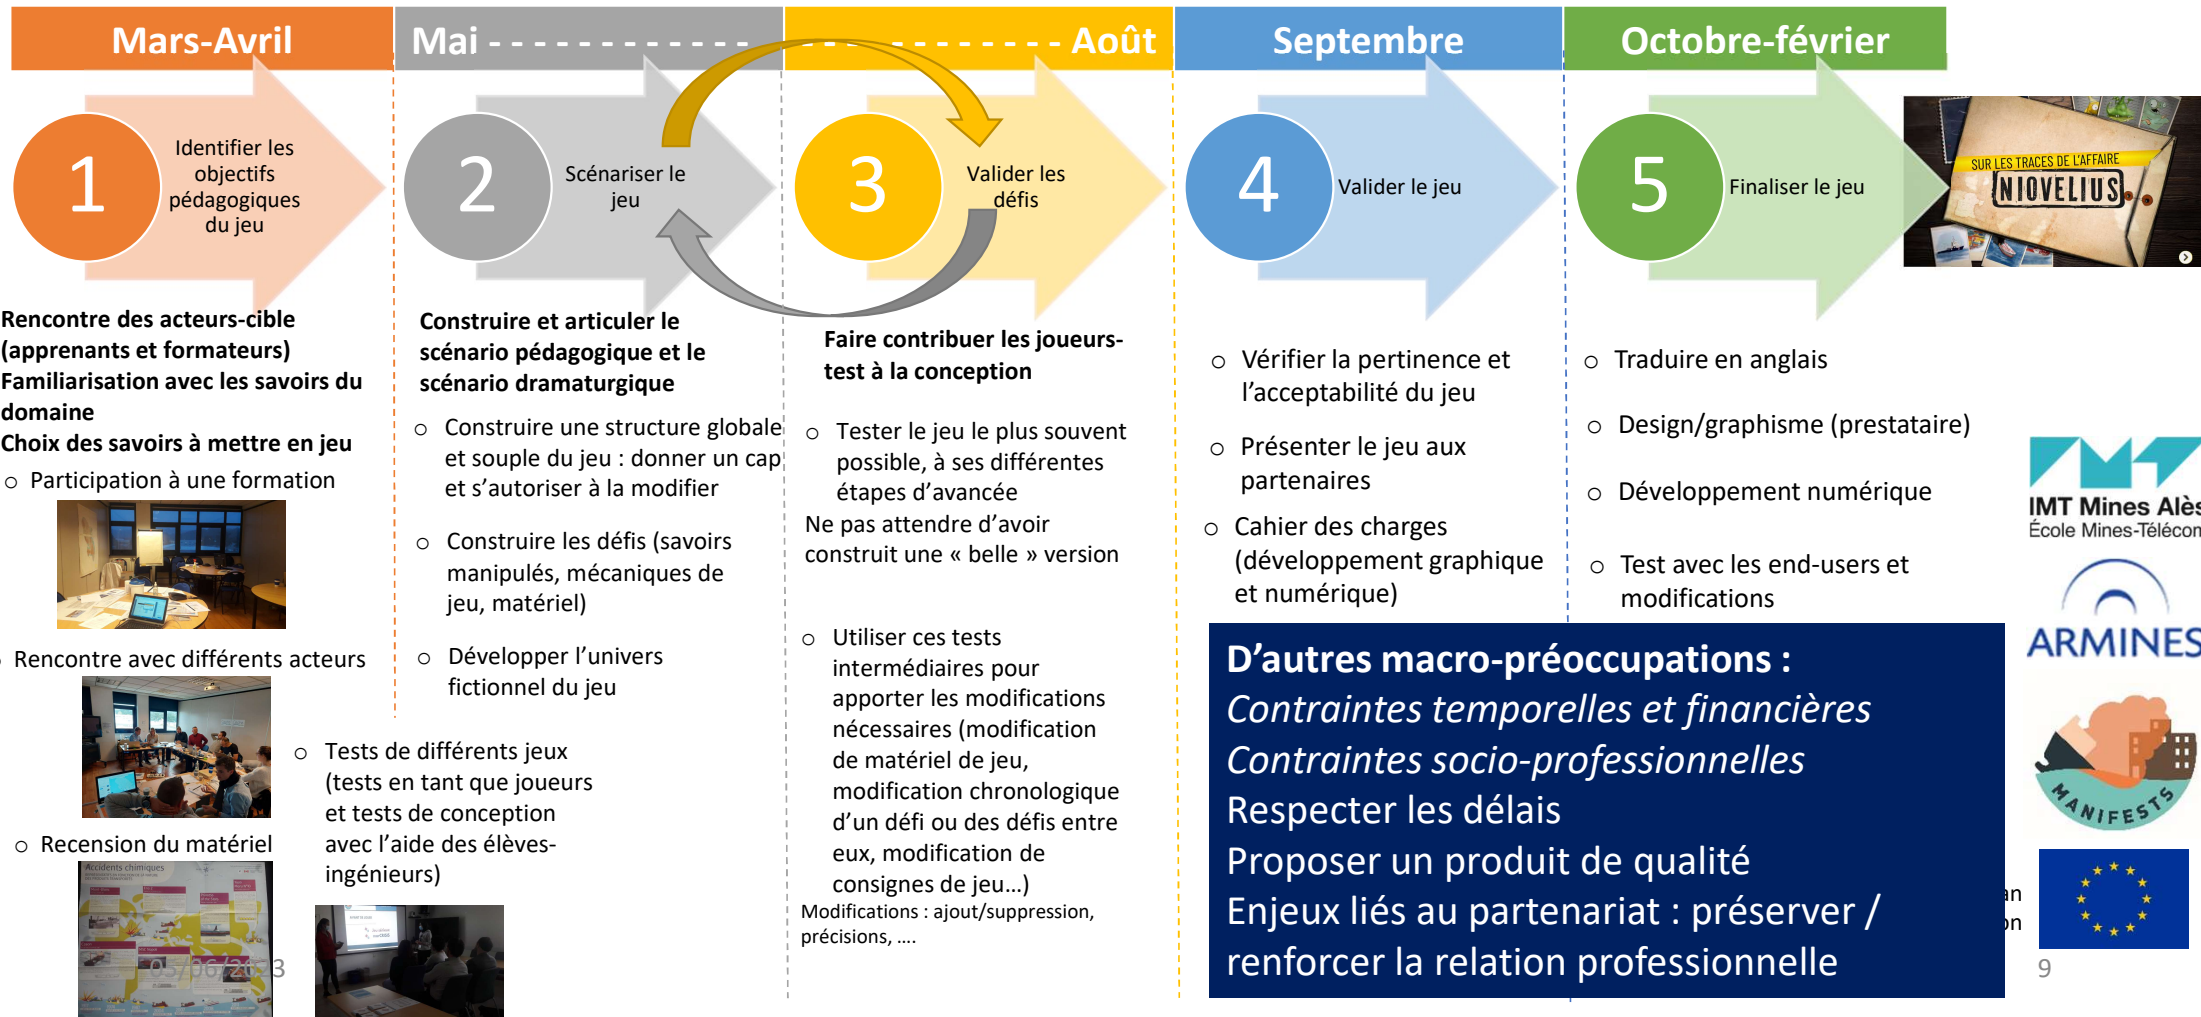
Mars-Avril

Mai - - - - - - - - - - - - - - - - - - - - - - Août

Septembre

Octobre-février

1 Identifier les objectifs pédagogiques du jeu

2 Scénariser le jeu

3 Valider les défis

4 Valider le jeu

5 Finaliser le jeu

SUR LES TRACES DE L'AFFAIRE NIOVELIUS

Rencontre des acteurs-cible (apprenants et formateurs)
Familiarisation avec les savoirs du domaine
Choix des savoirs à mettre en jeu

○ Participation à une formation

Rencontre avec différents acteurs

○ Recension du matériel

Accidents chimiques

05/06/2023

Construire et articuler le scénario pédagogique et le scénario dramaturgique

○ Construire une structure globale et souple du jeu : donner un cap et s'autoriser à la modifier

○ Construire les défis (savoirs manipulés, mécaniques de jeu, matériel)

○ Développer l'univers fictionnel du jeu

○ Tests de différents jeux (tests en tant que joueurs et tests de conception avec l'aide des élèves-ingénieurs)

Faire contribuer les joueurs-test à la conception

○ Tester le jeu le plus souvent possible, à ses différentes étapes d'avancée
Ne pas attendre d'avoir construit une « belle » version

○ Utiliser ces tests intermédiaires pour apporter les modifications nécessaires (modification de matériel de jeu, modification chronologique d'un défi ou des défis entre eux, modification de consignes de jeu…)
Modifications : ajout/suppression, précisions, ….

○ Vérifier la pertinence et l'acceptabilité du jeu

○ Présenter le jeu aux partenaires

○ Cahier des charges (développement graphique et numérique)

○ Traduire en anglais

○ Design/graphisme (prestataire)

○ Développement numérique

○ Test avec les end-users et modifications

D'autres macro-préoccupations :
Contraintes temporelles et financières
Contraintes socio-professionnelles
Respecter les délais
Proposer un produit de qualité
Enjeux liés au partenariat : préserver / renforcer la relation professionnelle

IMT Mines Alès
École Mines-Télécom

ARMINES

MANIFESTS

an
on

9